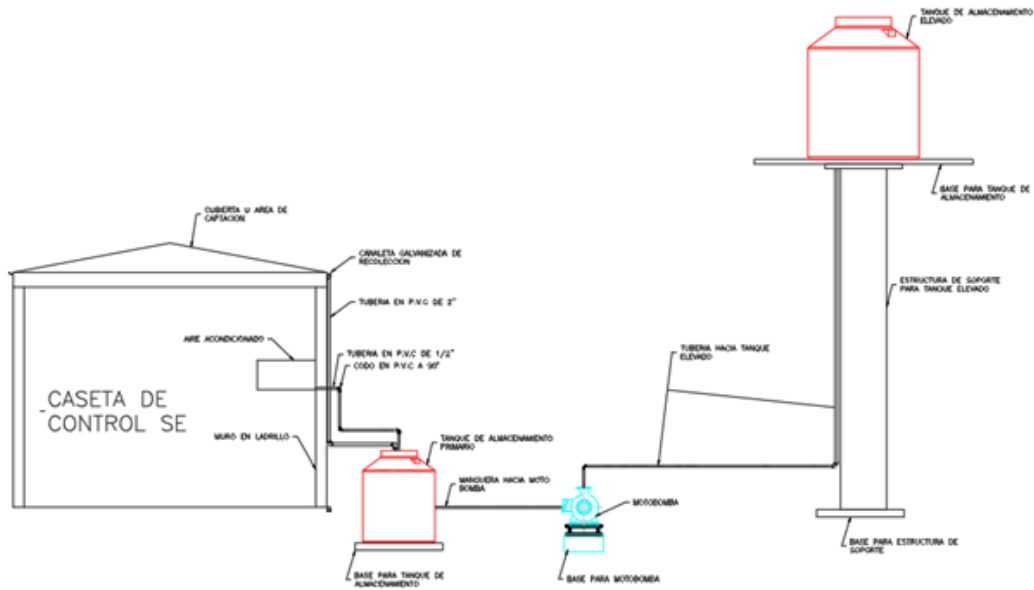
TANQUE DE ALMACENAMIENTO ELEVADO

BASE PARA TANQUE DE ALMACENAMIENTO

CUBIERTA U AREA DE CAPTACION

CANALETA GALVANIZADA DE RECOLECCION

TUBERIA EN P.V.C DE 2"

ESTRUCTURA DE SOPORTE PARA TANQUE ELEVADO

AIRE ACONDICIONADO

TUBERIA EN P.V.C DE 1/2"

CODO EN P.V.C A 90°

TUBERIA HACIA TANQUE ELEVADO

CASETA DE CONTROL SE

MURO EN LADRILLO

TANQUE DE ALMACENAMIENTO PRIMARIO

MANGUERA HACIA MOTO BOMBA

MOTOBOMBA

BASE PARA ESTRUCTURA DE SOPORTE

BASE PARA TANQUE DE ALMACENAMIENTO

BASE PARA MOTOBOMBA